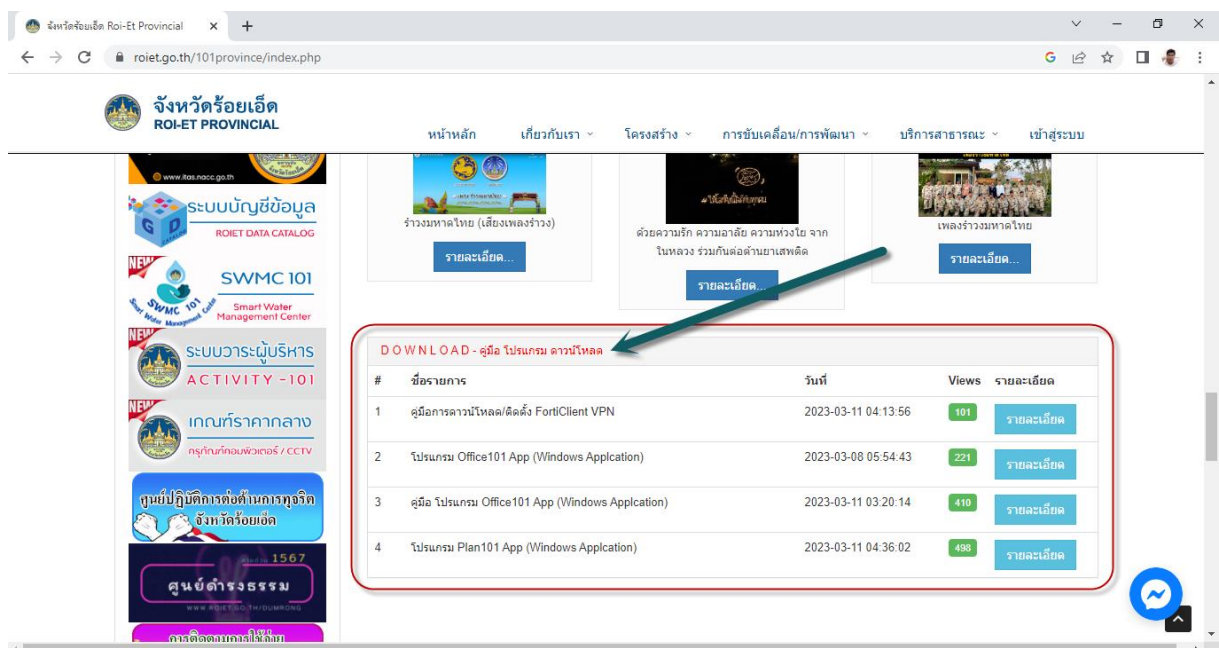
จังหวัดร้อยเอ็ด Roi-Et Provincial ×

roiet.go.th/101province/index.php

จังหวัดร้อยเอ็ด
ROI-ET PROVINCIAL

หน้าหลัก เกี่ยวกับเรา โครงสร้าง การขับเคลื่อน/การพัฒนา บริการสาธารณะ เข้าสู่ระบบ

www.itas.nacc.go.th

ระบบบัญชีข้อมูล
ROIET DATA CATALOG

SWMC 101
Smart Water Management Center

ระบบวาระผู้บริหาร
ACTIVITY -101

เกณฑ์ราคากลาง
ครุภัณฑ์คอมพิวเตอร์ / CCTV

ศูนย์ปฏิบัติการต่อต้านการทุจริต จังหวัดร้อยเอ็ด

1567
ศูนย์ดำรงธรรม
WWW.ROIET.GO.TH/DUMRONG

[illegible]

รำวงมหาดไทย (เสียงเพลงรำวง)
รายละเอียด...

ด้วยความรัก ความอาลัย ความห่วงใย จากในหลวง ร่วมกันต่อต้านยาเสพติด
รายละเอียด...

เพลงรำวงมหาดไทย
รายละเอียด...

DOWNLOAD - คู่มือ โปรแกรม ดาวน์โหลด

| # | ชื่อรายการ | วันที่ | Views | รายละเอียด |
|---|---|---|---|---|
| 1 | คู่มือการดาวน์โหลด/ติดตั้ง FortiClient VPN | 2023-03-11 04:13:56 | 101 | รายละเอียด |
| 2 | โปรแกรม Office101 App (Windows Applcation) | 2023-03-08 05:54:43 | 221 | รายละเอียด |
| 3 | คู่มือ โปรแกรม Office101 App (Windows Applcation) | 2023-03-11 03:20:14 | 410 | รายละเอียด |
| 4 | โปรแกรม Plan101 App (Windows Applcation) | 2023-03-11 04:36:02 | 498 | รายละเอียด |